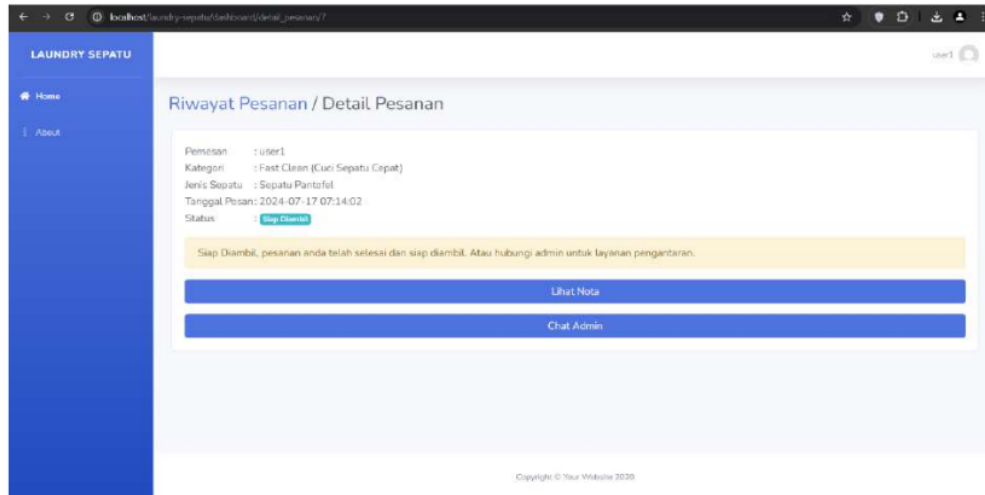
localhost/laundry-sepatu/dashboard/detail_pesanan/7

LAUNDRY SEPATU

user1

Home

About

Riwayat Pesanan / Detail Pesanan

Pemesan : user1
Kategori : Fast Clean (Cuci Sepatu Cepat)
Jenis Sepatu : Sepatu Pantofel
Tanggal Pesan : 2024-07-17 07:14:02
Status : Siap Diambil

Siap Diambil, pesanan anda telah selesai dan siap diambil. Atau hubungi admin untuk layanan pengantaran.

Lihat Nota

Chat Admin

Copyright © Your Website 2020